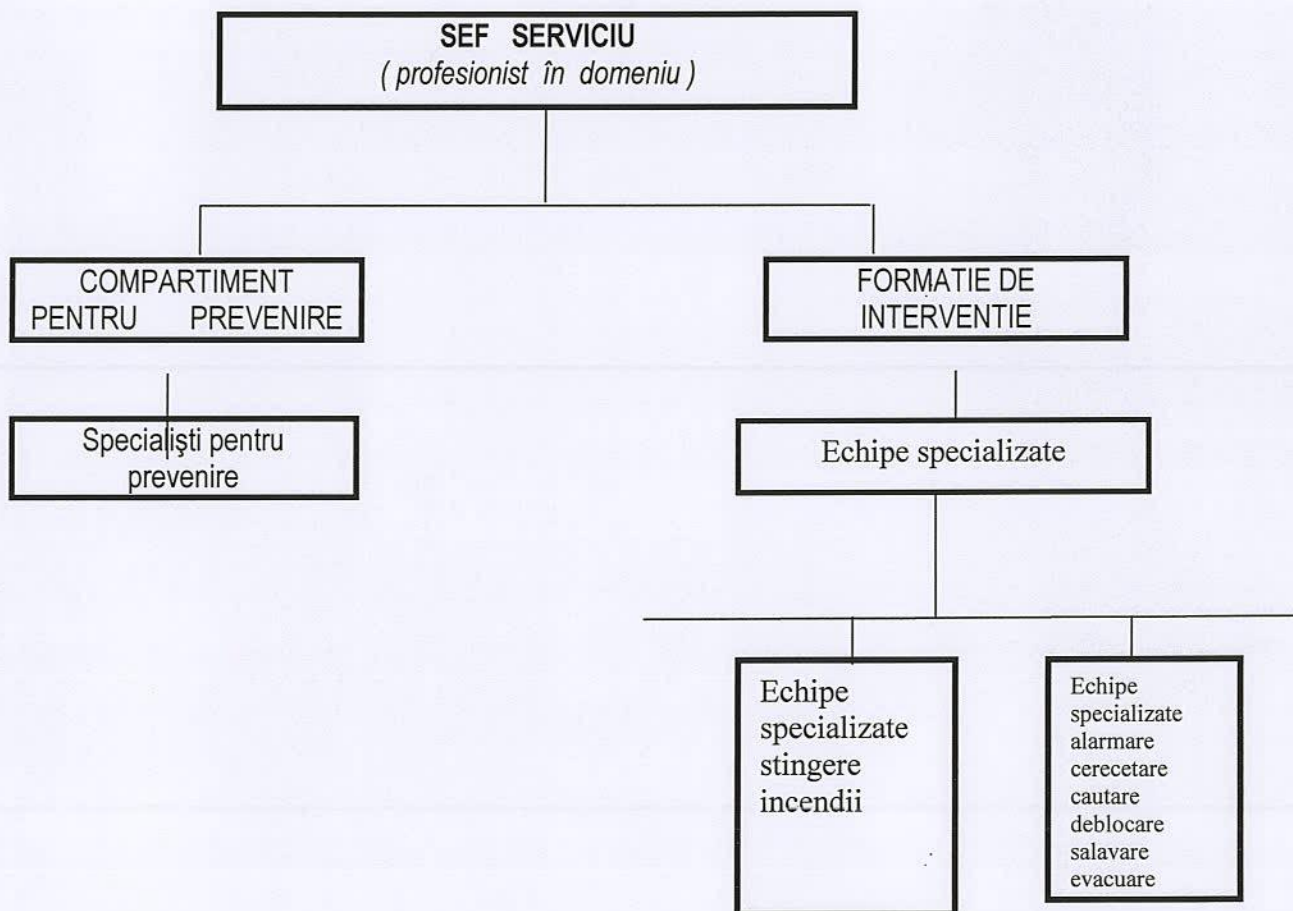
SEF SERVICIU
( profesionist în domeniu )

COMPARTIMENT PENTRU PREVENIRE

FORMATIE DE INTERVENTIE

Specialişti pentru prevenire

Echipe specializate

Echipe specializate stingere incendii

Echipe specializate alarmare cerecetare cautare deblocare salavare evacuare